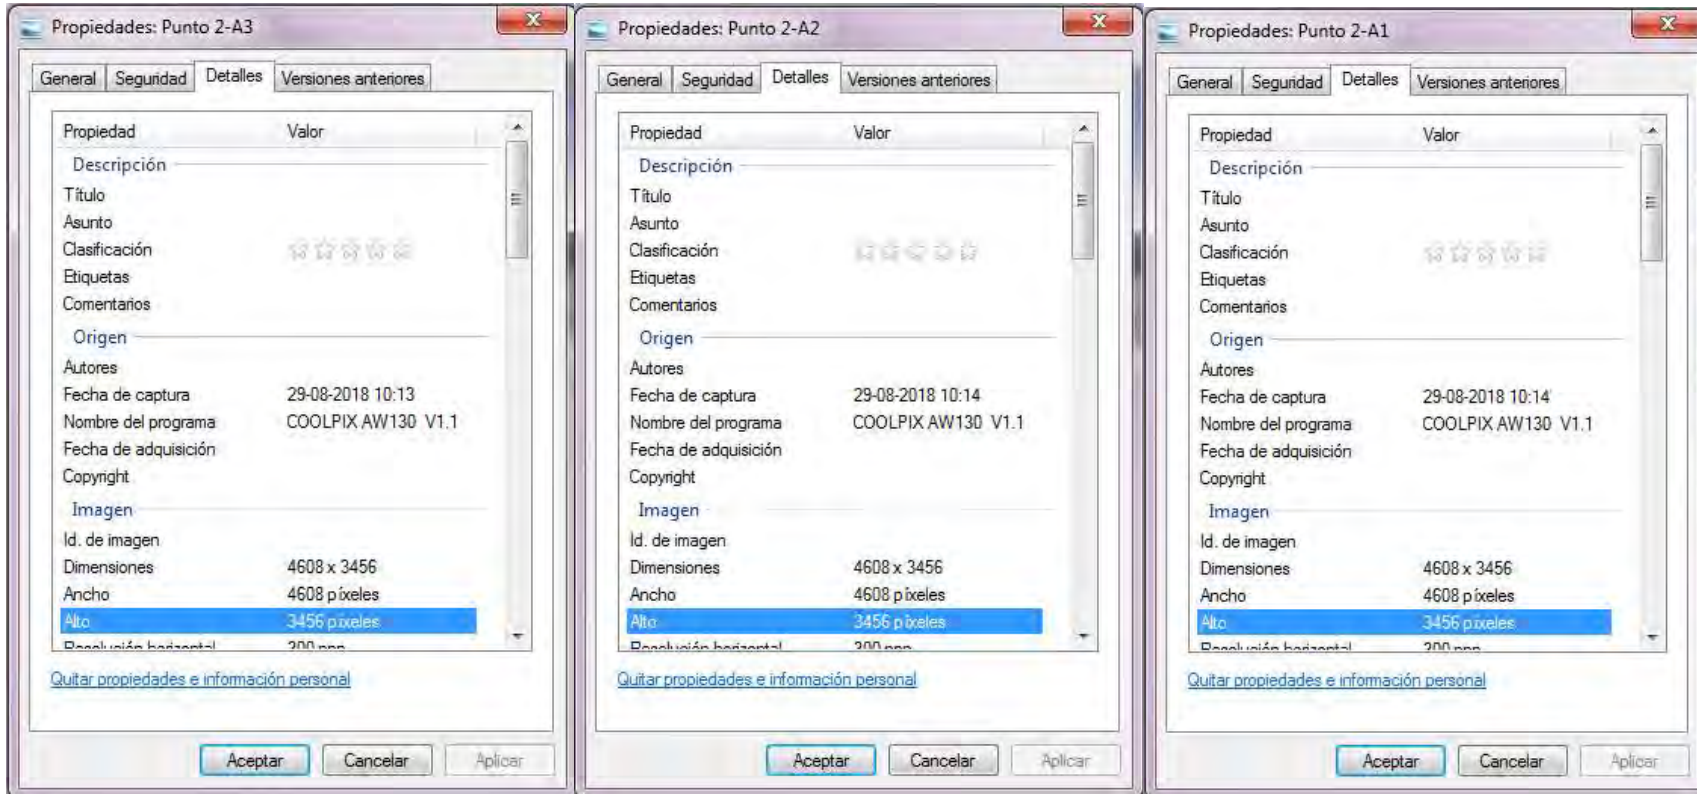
Propiedades: Punto 2-A3

General | Seguridad | Detalles | Versiones anteriores

| Propiedad | Valor |
|---|---|
| Descripción | |
| Título | |
| Asunto | |
| Clasificación | |
| Etiquetas | |
| Comentarios | |
| Origen | |
| Autores | |
| Fecha de captura | 29-08-2018 10:13 |
| Nombre del programa | COOLPIX AW130 V1.1 |
| Fecha de adquisición | |
| Copyright | |
| Imagen | |
| Id. de imagen | |
| Dimensiones | 4608 x 3456 |
| Ancho | 4608 píxeles |
| Alto | 3456 píxeles |
| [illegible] | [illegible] |

Quitar propiedades e información personal

Aceptar | Cancelar | Aplicar

Propiedades: Punto 2-A2

General | Seguridad | Detalles | Versiones anteriores

| Propiedad | Valor |
|---|---|
| Descripción | |
| Título | |
| Asunto | |
| Clasificación | |
| Etiquetas | |
| Comentarios | |
| Origen | |
| Autores | |
| Fecha de captura | 29-08-2018 10:14 |
| Nombre del programa | COOLPIX AW130 V1.1 |
| Fecha de adquisición | |
| Copyright | |
| Imagen | |
| Id. de imagen | |
| Dimensiones | 4608 x 3456 |
| Ancho | 4608 píxeles |
| Alto | 3456 píxeles |
| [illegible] | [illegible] |

Quitar propiedades e información personal

Aceptar | Cancelar | Aplicar

Propiedades: Punto 2-A1

General | Seguridad | Detalles | Versiones anteriores

| Propiedad | Valor |
|---|---|
| Descripción | |
| Título | |
| Asunto | |
| Clasificación | |
| Etiquetas | |
| Comentarios | |
| Origen | |
| Autores | |
| Fecha de captura | 29-08-2018 10:14 |
| Nombre del programa | COOLPIX AW130 V1.1 |
| Fecha de adquisición | |
| Copyright | |
| Imagen | |
| Id. de imagen | |
| Dimensiones | 4608 x 3456 |
| Ancho | 4608 píxeles |
| Alto | 3456 píxeles |
| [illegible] | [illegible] |

Quitar propiedades e información personal

Aceptar | Cancelar | Aplicar